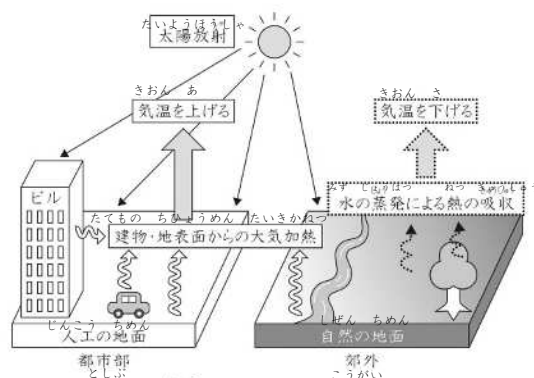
たいようほうしゃ
太陽放射

きおん あ
気温を上げる

きおん さ
気温を下げる

ビル

みず じょうはつ ねつ きゅうしゅう
水の蒸発による熱の吸収

たてもの ちひょうめん たいきかねつ
建物・地表面からの大気加熱

じんこう ちめん
人工の地面

しぜん ちめん
自然の地面

都市部
としぶ

郊外
こうがい